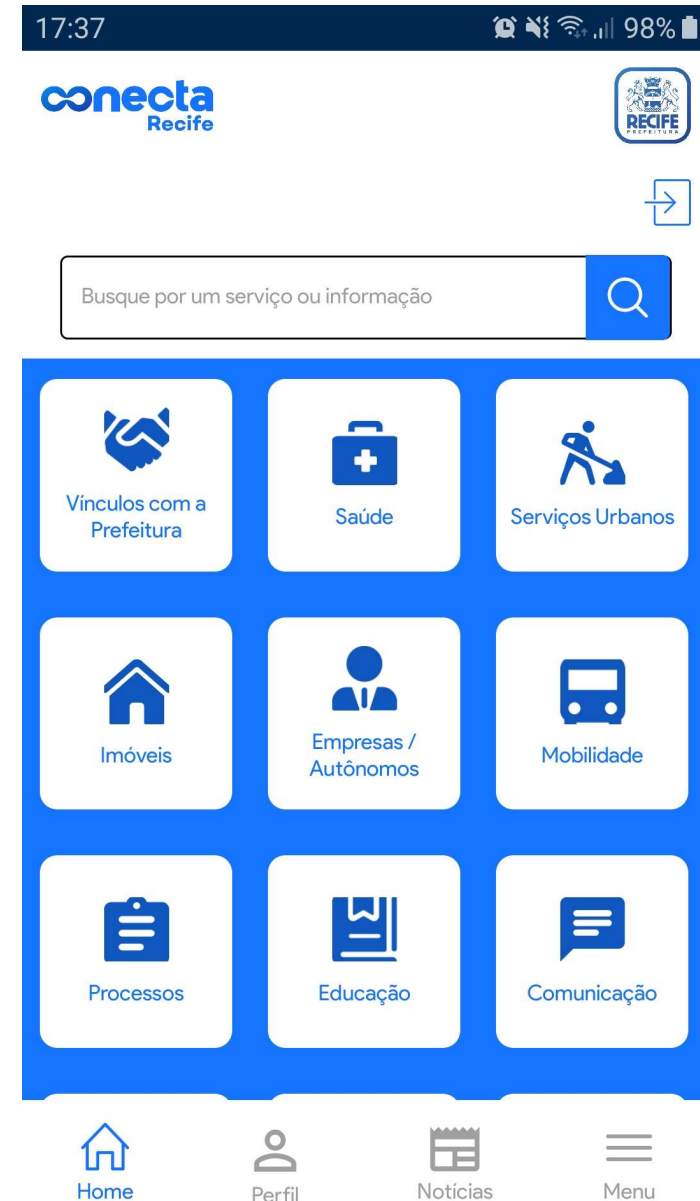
17:37 98%

conecta Recife

RECIFE PREFEITURA

Busque por um serviço ou informação

Vinculos com a Prefeitura

Saúde

Serviços Urbanos

Imóveis

Empresas / Autônomos

Mobilidade

Processos

Educação

Comunicação

Home

Perfil

Notícias

Menu